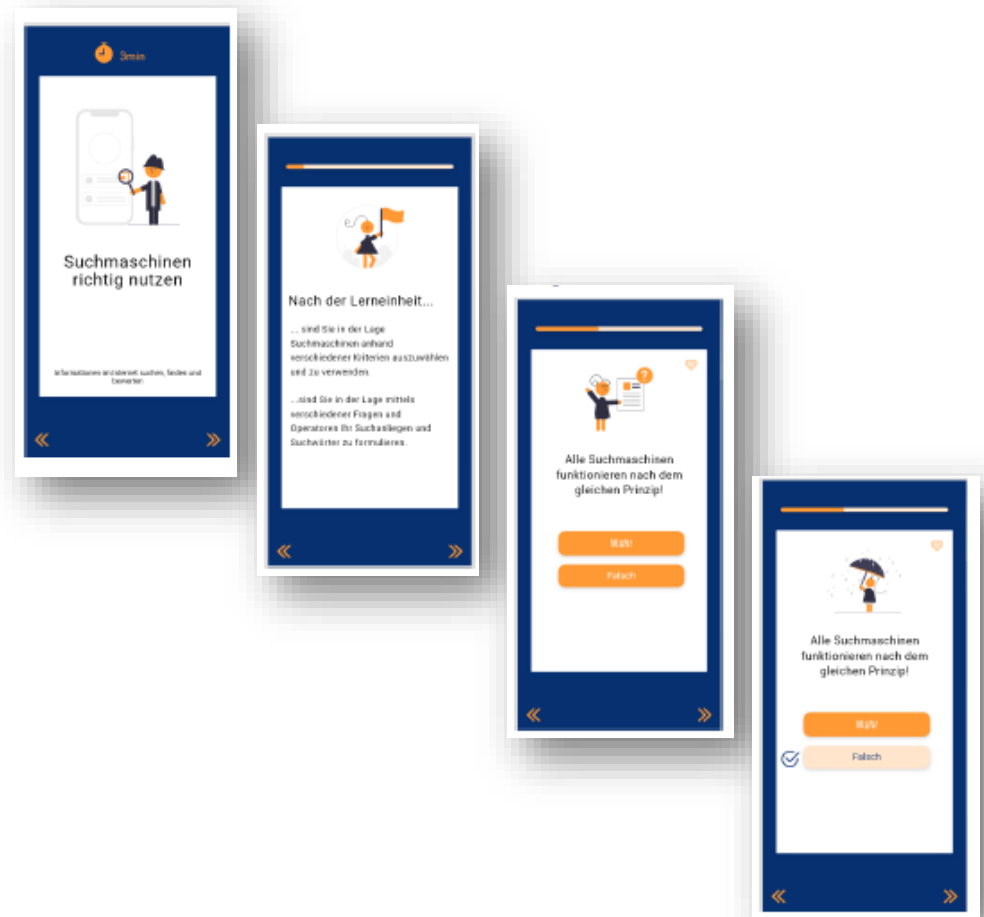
3min

Suchmaschinen richtig nutzen

Informationen im Internet suchen, finden und bewerten

«
»

Nach der Lerneinheit...

... sind Sie in der Lage Suchmaschinen anhand verschiedener Kriterien auszuwählen und zu verwenden.

...sind Sie in der Lage mittels verschiedener Fragen und Operatoren Ihr Suchanliegen und Suchwörter zu formulieren.

«
»

Alle Suchmaschinen funktionieren nach dem gleichen Prinzip!

Richtig

Falsch

«
»

Alle Suchmaschinen funktionieren nach dem gleichen Prinzip!

Richtig

Falsch

«
»